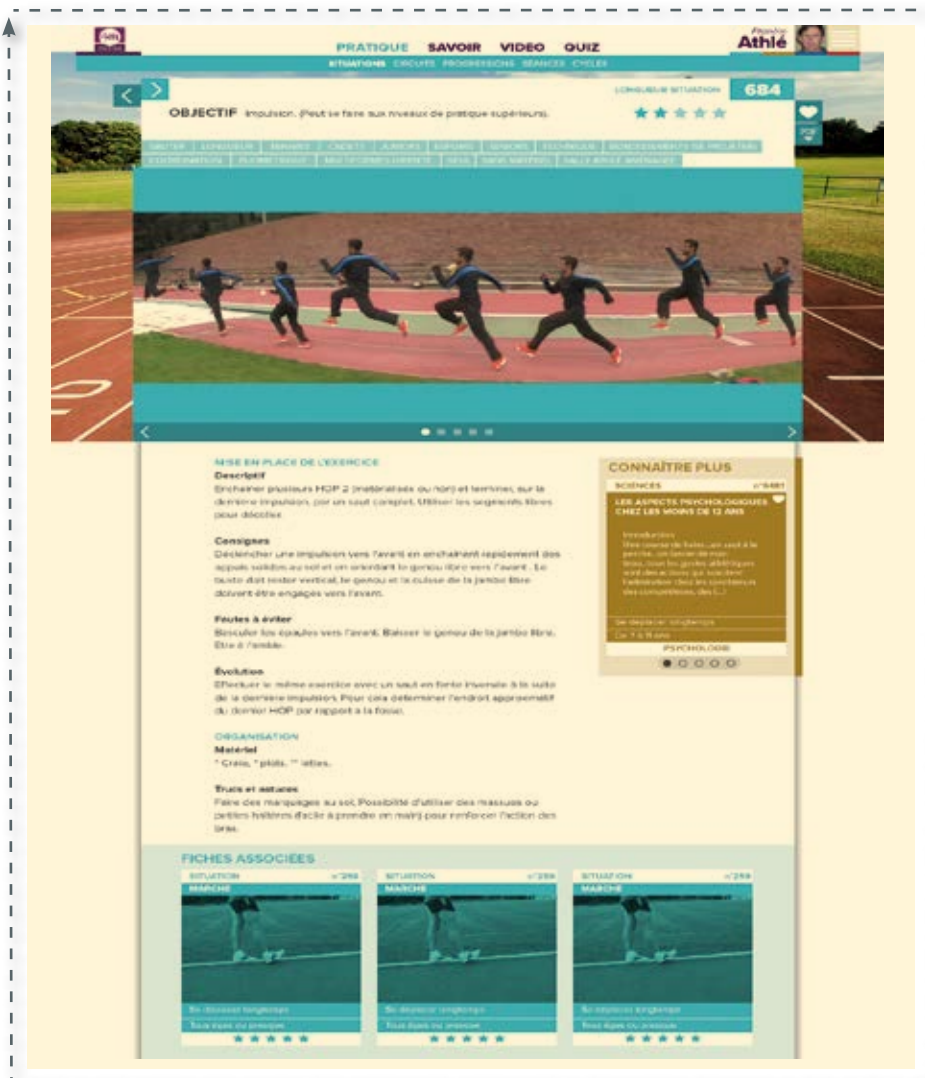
PRATIQUE SAVOIR VIDEO QUIZ

SITUATIONS CIRCUITS PROGRESSIONS SÉANCES CYCLES

Athlé

LONGUEUR SITUATION 684

OBJECTIF Impulsion. (Peut se faire aux niveaux de pratique supérieurs).

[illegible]

MISE EN PLACE DE L'EXERCICE

Descriptif

Enchaîner plusieurs HOP 2 (matérialisés ou non) et terminer, sur la dernière impulsion, par un saut complet. Utiliser les segments libres pour décoller.

Consignes

Déclencher une impulsion vers l'avant en enchaînant rapidement des appuis solides au sol et en amenant le genou libre vers l'avant. Le buste doit rester vertical, le genou et la cuisse de la jambe libre doivent être engagés vers l'avant.

Fautes à éviter

Basculer les épaules vers l'avant. Baisser le genou de la jambe libre. Être à l'amble.

Évolution

Effectuer le même exercice avec un saut en fosse (normale à la suite de la dernière impulsion. Pour cela déterminer l'endroit approximatif du dernier HOP par rapport à la fosse.

ORGANISATION

Matériel

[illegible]

Trucs et astuces

Faire des marquages au sol. Possibilité d'utiliser des massues ou petites haltères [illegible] à prendre en main pour renforcer l'action des bras.

CONNAÎTRE PLUS

SCIENCES n°6481

LES ASPECTS PSYCHOLOGIQUES CHEZ LES MOINS DE 12 ANS

Introduction
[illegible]

Se déplacer longtemps

De 7 à 11 ans

PSYCHOLOGIE

FICHES ASSOCIÉES

SITUATION n°259
MARCHE
Se déplacer longtemps
Tous âges ou presque

SITUATION n°259
MARCHE
Se déplacer longtemps
Tous âges ou presque

SITUATION n°259
MARCHE
Se déplacer longtemps
Tous âges ou presque